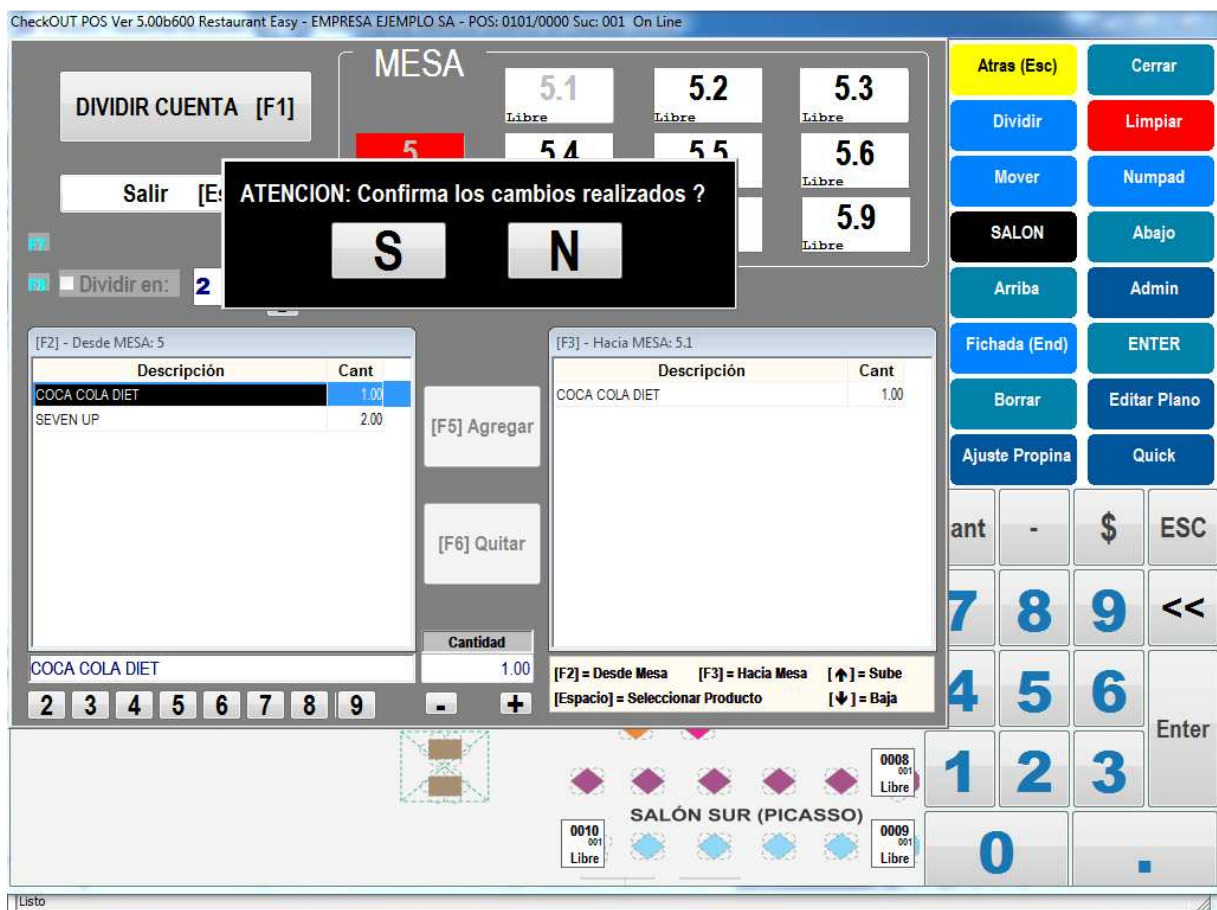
CheckOUT POS Ver 5.00b600 Restaurant Easy - EMPRESA EJEMPLO SA - POS: 0101/0000 Suc: 001 On Line

DIVIDIR CUENTA [F1]

MESA

5.1 Libre
5.2 Libre
5.3 Libre
5
5.4
5.5
5.6 Libre
5.9 Libre

Salir [Es

F7
F8 Dividir en: 2

ATENCION: Confirma los cambios realizados ?

S N

[F2] - Desde MESA: 5

| Descripción | Cant |
|---|---|
| COCA COLA DIET | 1.00 |
| SEVEN UP | 2.00 |

[F5] Agregar

[F6] Quitar

[F3] - Hacia MESA: 5.1

| Descripción | Cant |
|---|---|
| COCA COLA DIET | 1.00 |

Cantidad
COCA COLA DIET 1.00

2 3 4 5 6 7 8 9 - +

[F2] = Desde Mesa [F3] = Hacia Mesa [↑] = Sube
[Espacio] = Seleccionar Producto [↓] = Baja

Atras (Esc) Cerrar
Dividir Limpiar
Mover Numpad
SALON Abajo
Arriba Admin
Fichada (End) ENTER
Borrar Editar Plano
Ajuste Propina Quick

ant - $ ESC
7 8 9 <<
4 5 6 Enter
1 2 3
0 .

0008 001 Libre
SALÓN SUR (PICASSO)
0010 001 Libre
0009 001 Libre

Listo